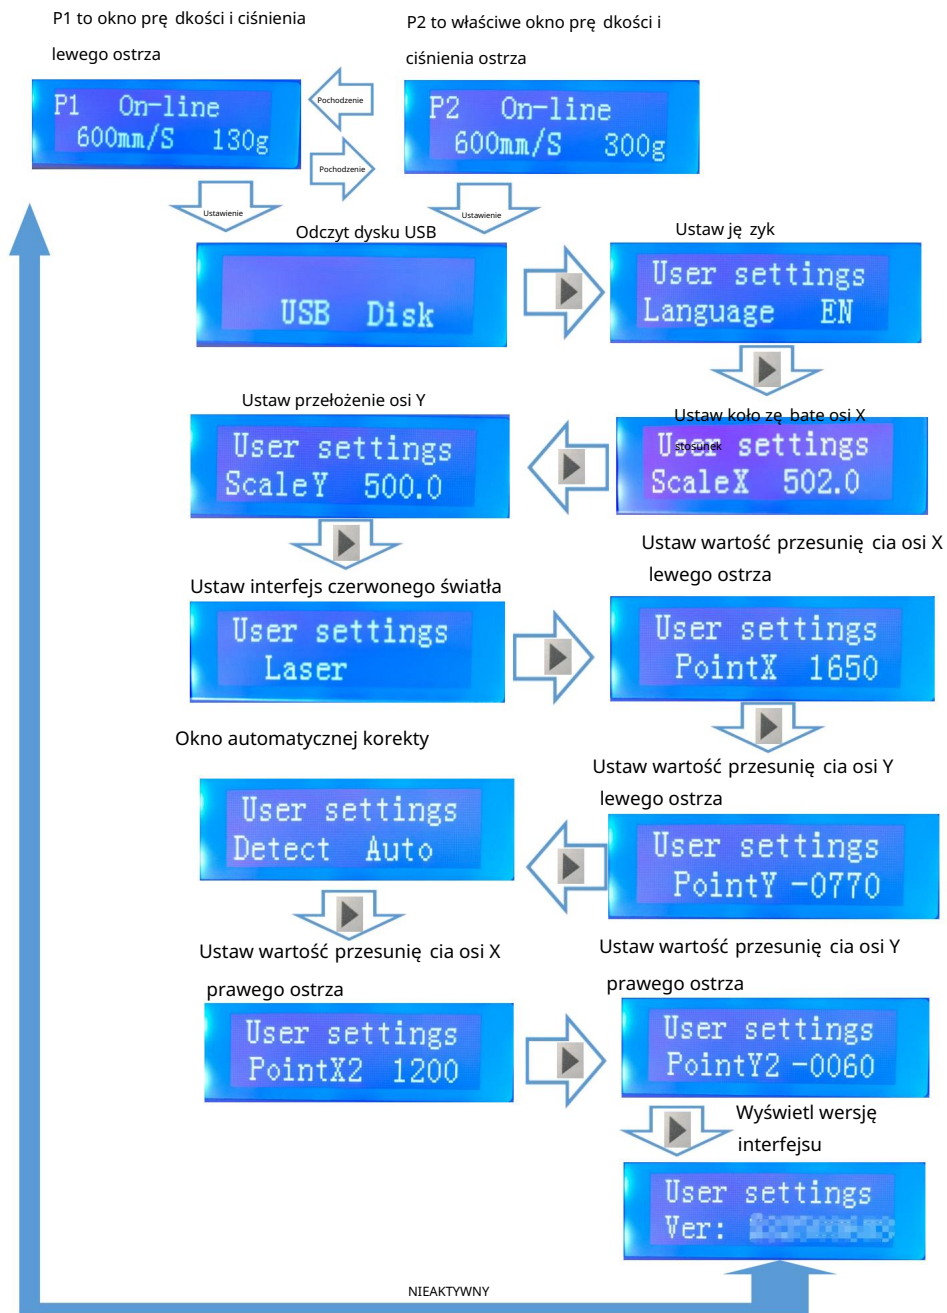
P1 to okno prę dkości i ciśnienia lewego ostrza

P2 to właściwe okno prę dkości i ciśnienia ostrza

P1 On-line
600mm/S 130g

Pochodzenie

Pochodzenie

P2 On-line
600mm/S 300g

Ustawienie

Ustawienie

Odczyt dysku USB

USB Disk

Ustaw ję zyk

User settings
Language EN

Ustaw przełożenie osi Y

User settings
ScaleY 500.0

Ustaw koło zę bate osi X stosunek

User settings
ScaleX 502.0

Ustaw wartość przesunię cia osi X lewego ostrza

Ustaw interfejs czerwonego światła

User settings
Laser

User settings
PointX 1650

Okno automatycznej korekty

Ustaw wartość przesunię cia osi Y lewego ostrza

User settings
Detect Auto

User settings
PointY -0770

Ustaw wartość przesunię cia osi X prawego ostrza

Ustaw wartość przesunię cia osi Y prawego ostrza

User settings
PointX2 1200

User settings
PointY2 -0060

Wyświetl wersję interfejsu

User settings
Ver: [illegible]

NIEAKTYWNY